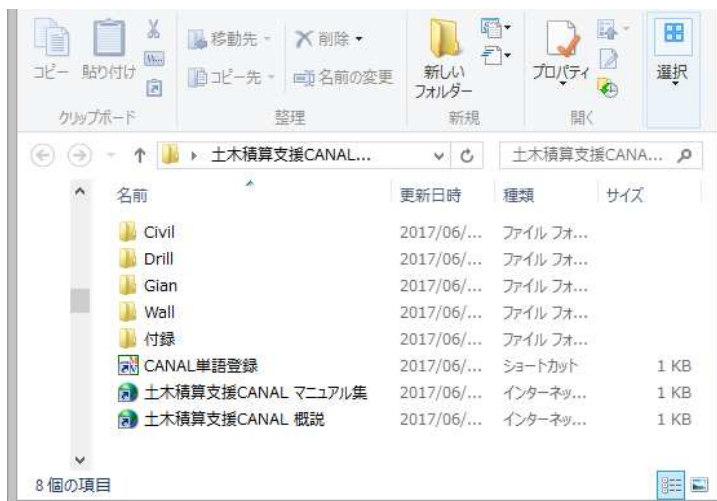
コピー 貼り付け
移動先 ▾ 削除 ▾
コピー先 ▾ 名前の変更
新しい フォルダー
プロパティ
選択
クリップボード 整理 新規 開く

土木積算支援CANAL...
土木積算支援CANA...

| 名前 | 更新日時 | 種類 | サイズ |
|---|---|---|---|
| Civil | 2017/06/... | ファイル フォ... | |
| Drill | 2017/06/... | ファイル フォ... | |
| Gian | 2017/06/... | ファイル フォ... | |
| Wall | 2017/06/... | ファイル フォ... | |
| 付録 | 2017/06/... | ファイル フォ... | |
| CANAL単語登録 | 2017/06/... | ショートカット | 1 KB |
| 土木積算支援CANAL マニュアル集 | 2017/06/... | インターネッ... | 1 KB |
| 土木積算支援CANAL 概説 | 2017/06/... | インターネッ... | 1 KB |

8 個の項目